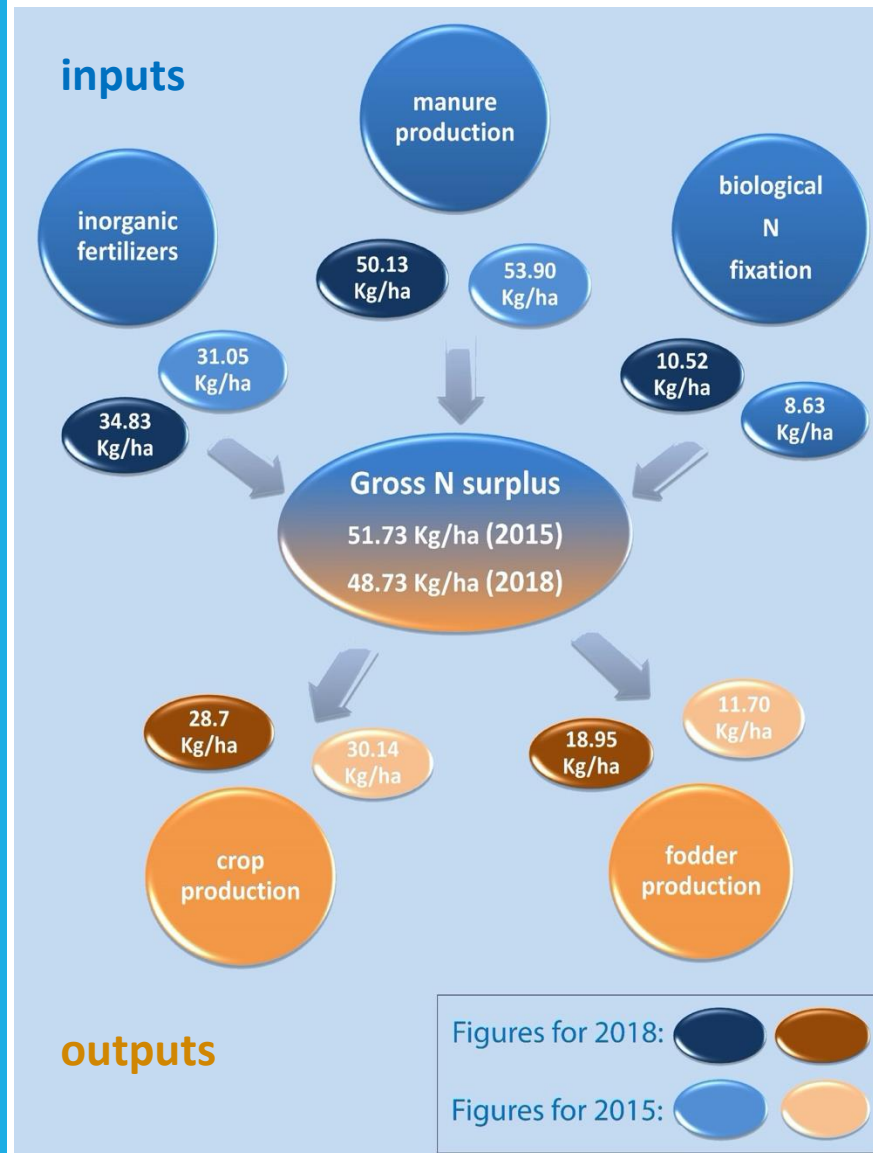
inputs

manure production

inorganic fertilizers

biological N fixation

50.13 Kg/ha

53.90 Kg/ha

31.05 Kg/ha

34.83 Kg/ha

10.52 Kg/ha

8.63 Kg/ha

Gross N surplus
51.73 Kg/ha (2015)
48.73 Kg/ha (2018)

28.7 Kg/ha

30.14 Kg/ha

18.95 Kg/ha

11.70 Kg/ha

crop production

fodder production

outputs

Figures for 2018:

Figures for 2015: